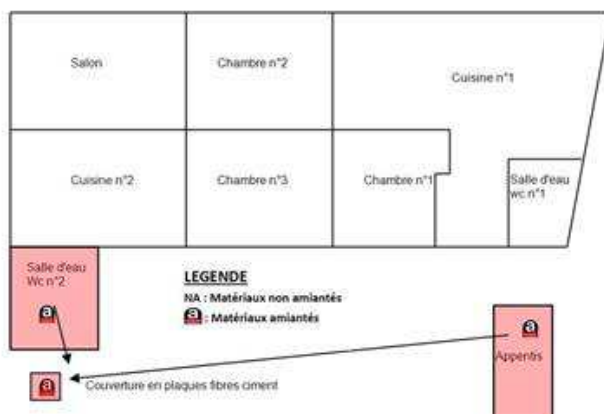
Salon

Chambre n°2

Cuisine n°1

Cuisine n°2

Chambre n°3

Chambre n°1

Salle d'eau wc n°1

Salle d'eau Wc n°2

a

LEGENDE

NA : Matériaux non amiantés

a : Matériaux amiantés

a

Appentis

a

Couverture en plaques fibres ciment